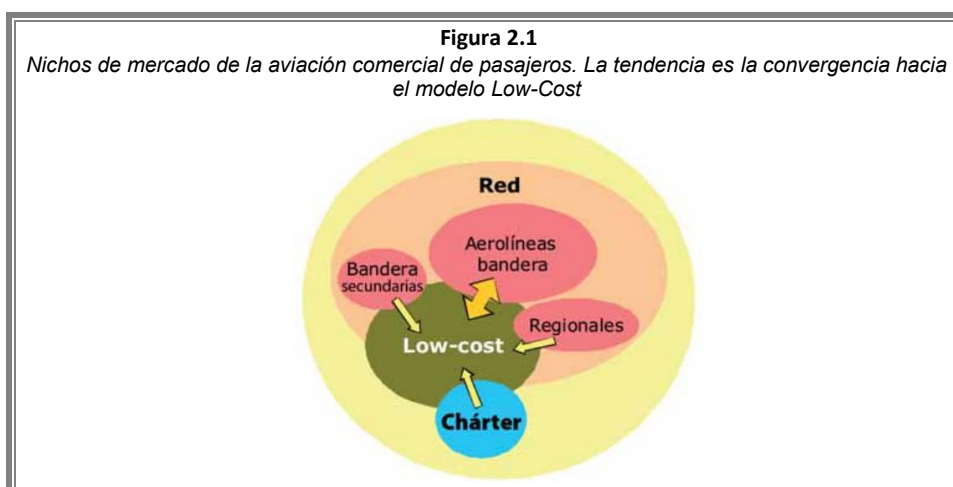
**Figura 2.1**

*Nichos de mercado de la aviación comercial de pasajeros. La tendencia es la convergencia hacia el modelo Low-Cost*

Red

Aerolíneas bandera

Bandera secundarias

Regionales

Low-cost

Chárter